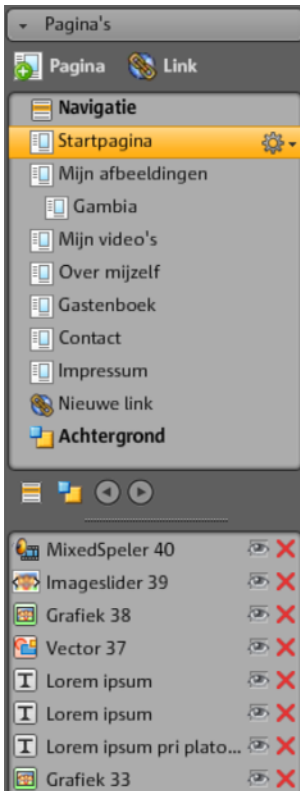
Pagina's

Pagina Link

Navigatie
Startpagina
Mijn afbeeldingen
Gambia
Mijn video's
Over mijzelf
Gastenboek
Contact
Impressum
Nieuwe link
Achtergrond

MixedSpeler 40
Imageslider 39
Grafiek 38
Vector 37
Lorem ipsum
Lorem ipsum
Lorem ipsum pri plato...
Grafiek 33